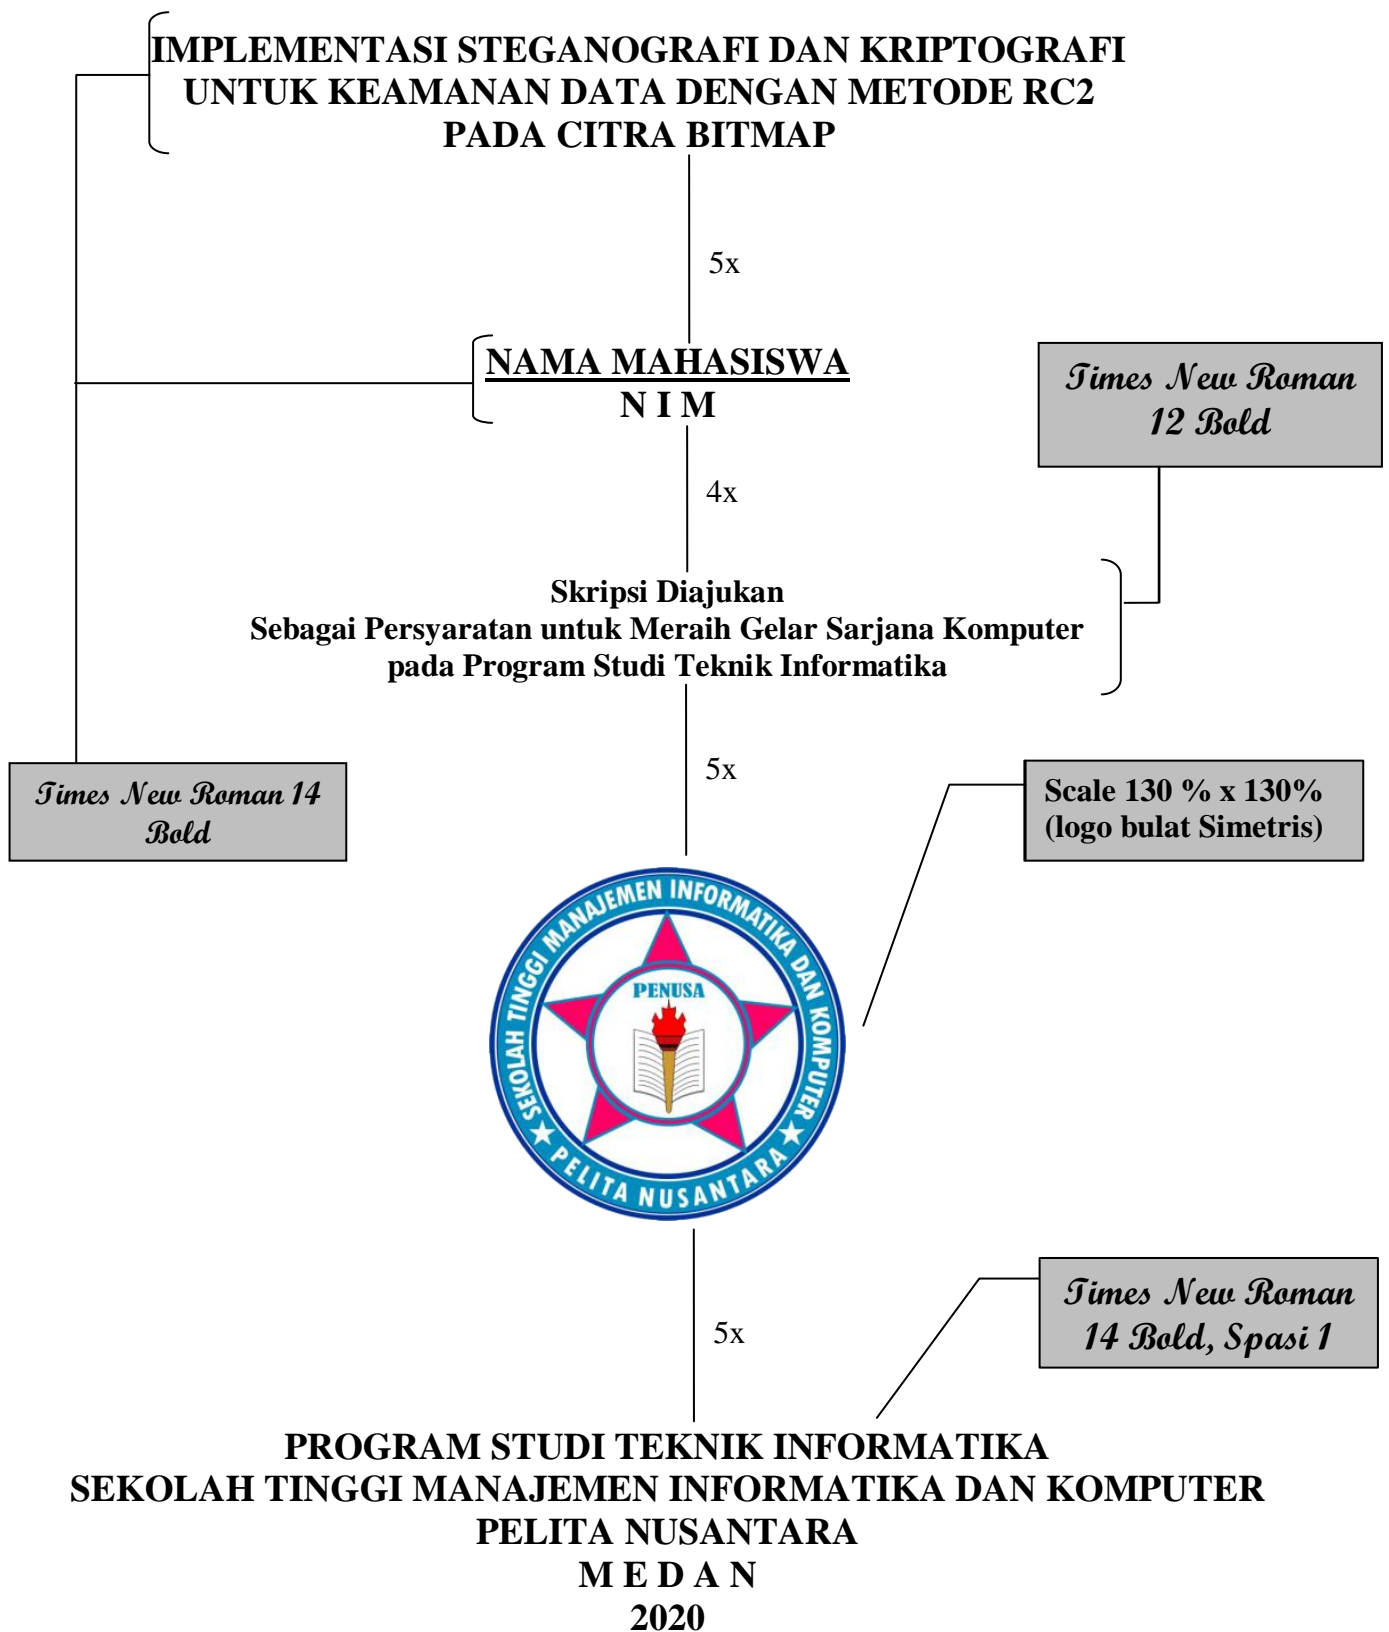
IMPLEMENTASI STEGANOGRAFI DAN KRIPTOGRAFI UNTUK KEAMANAN DATA DENGAN METODE RC2 PADA CITRA BITMAP

5x

NAMA MAHASISWA
N I M

Times New Roman 12 Bold

4x

Skripsi Diajukan
Sebagai Persyaratan untuk Meraih Gelar Sarjana Komputer
pada Program Studi Teknik Informatika

5x

Times New Roman 14 Bold

Scale 130 % x 130%
(logo bulat Simetris)

SEKOLAH TINGGI MANAJEMEN INFORMATIKA DAN KOMPUTER
PENUSA
PELITA NUSANTARA

5x

Times New Roman 14 Bold, Spasi 1

PROGRAM STUDI TEKNIK INFORMATIKA
SEKOLAH TINGGI MANAJEMEN INFORMATIKA DAN KOMPUTER
PELITA NUSANTARA
M E D A N
2020